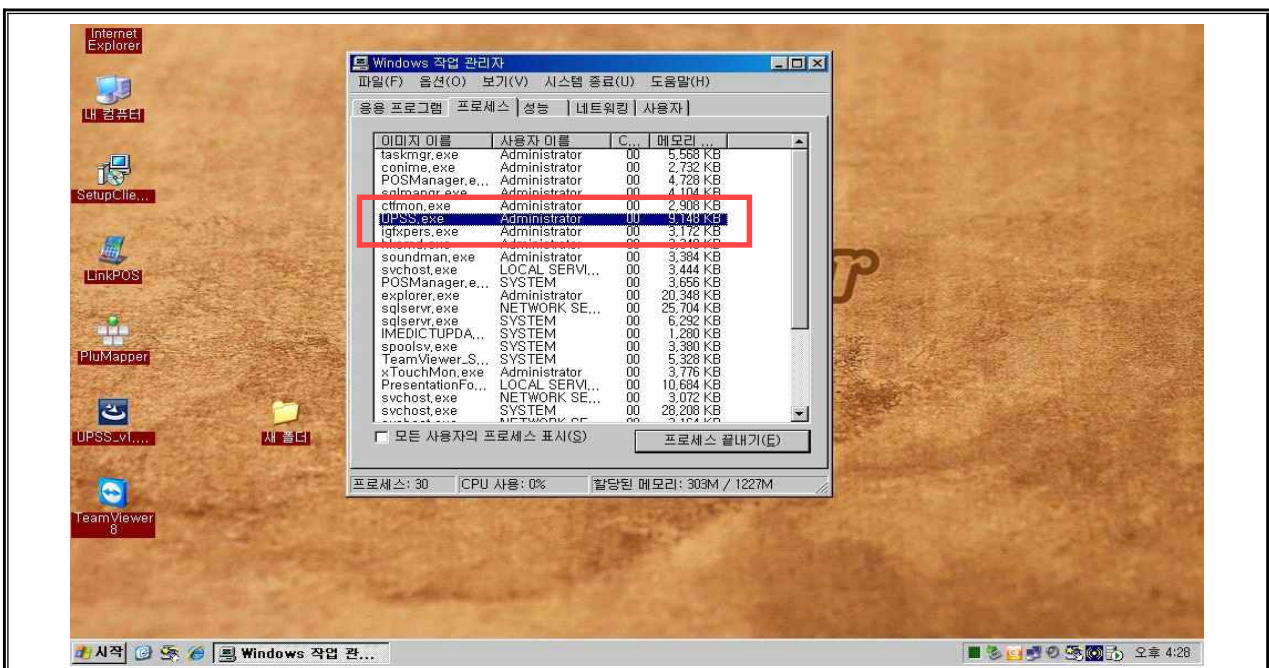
Internet Explorer

내 컴퓨터

SetupClie...

LinkPOS

PluMapper

UPSS_vl....

새 폴더

TeamViewer 8

Windows 작업 관리자

파일(F) 옵션(O) 보기(V) 시스템 종료(U) 도움말(H)

응용 프로그램 | 프로세스 | 성능 | 네트워킹 | 사용자

| 이미지 이름 | 사용자 이름 | C... | 메모리 ... |
|---|---|---|---|
| taskmgr.exe | Administrator | 00 | 5,568 KB |
| conime.exe | Administrator | 00 | 2,732 KB |
| POSManager.e... | Administrator | 00 | 4,728 KB |
| sqlmangr.exe | Administrator | 00 | 4,104 KB |
| ctfmon.exe | Administrator | 00 | 2,908 KB |
| UPSS.exe | Administrator | 00 | 9,148 KB |
| igfxpers.exe | Administrator | 00 | 3,172 KB |
| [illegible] | Administrator | 00 | 3,348 KB |
| soundman.exe | Administrator | 00 | 3,384 KB |
| svchost.exe | LOCAL SERVI... | 00 | 3,444 KB |
| POSManager.e... | SYSTEM | 00 | 3,656 KB |
| explorer.exe | Administrator | 00 | 20,348 KB |
| sqlservr.exe | NETWORK SE... | 00 | 25,704 KB |
| sqlservr.exe | SYSTEM | 00 | 6,292 KB |
| IMEDICTUPDA... | SYSTEM | 00 | 1,280 KB |
| spoolsv.exe | SYSTEM | 00 | 3,380 KB |
| TeamViewer_S... | SYSTEM | 00 | 5,328 KB |
| xTouchMon.exe | Administrator | 00 | 3,776 KB |
| PresentationFo... | LOCAL SERVI... | 00 | 10,684 KB |
| svchost.exe | NETWORK SE... | 00 | 3,072 KB |
| svchost.exe | SYSTEM | 00 | 28,208 KB |

모든 사용자의 프로세스 표시(S)

프로세스 끝내기(E)

프로세스: 30 | CPU 사용: 0% | 할당된 메모리: 303M / 1227M

시작 | Windows 작업 관...

오후 4:28